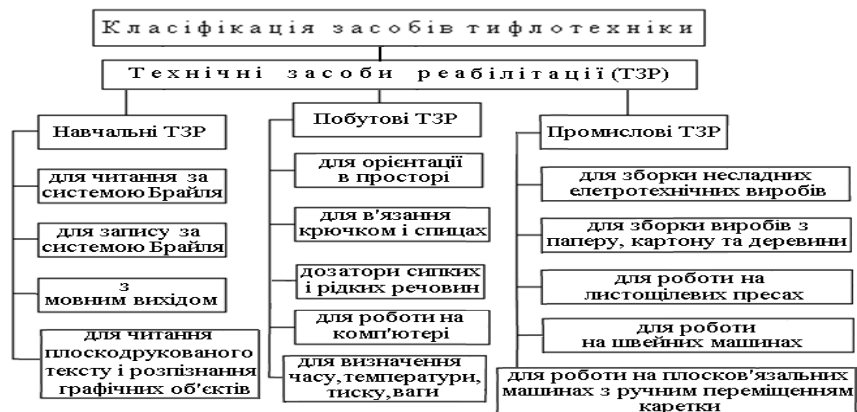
Класифікація засобів тифлотехніки

Технічні засоби реабілітації (ТЗР)

Навчальні ТЗР

для читання за системою Брайля

для запису за системою Брайля

з мовним виходом

для читання плоскодрукованого тексту і розпізнання графічних об'єктів

Побутові ТЗР

для орієнтації в просторі

для в'язання крючком і спицах

дозатори сипких і рідких речовин

для роботи на комп'ютері

для визначення часу, температури, тиску, ваги

Промислові ТЗР

для зборки нескладних елетротехнічних виробів

для зборки виробів з паперу, картону та деревини

для роботи на листощілевих пресах

для роботи на швейних машинах

для роботи на плосков'язальних машинах з ручним переміщенням каретки